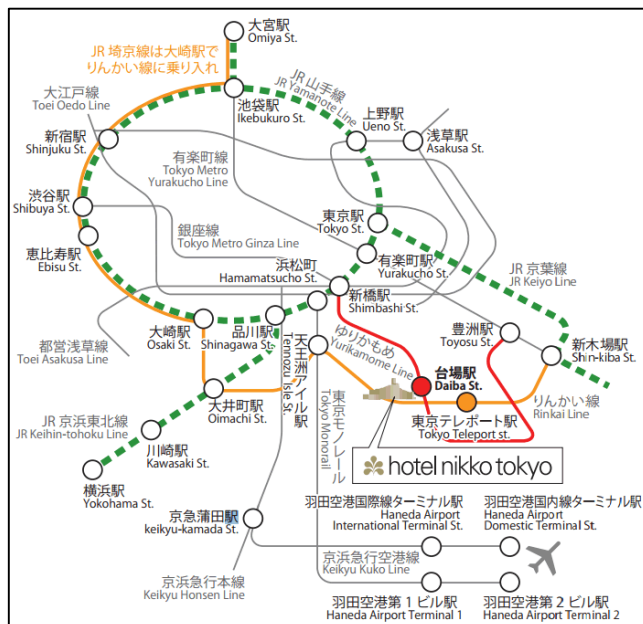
大宮駅
Omiya St.

JR 埼京線は大崎駅でりんかい線に乗り入れ

JR山手線
JR Yamanote Line

大江戸線
Toei Oedo Line

池袋駅
Ikebukuro St.

上野駅
Ueno St.

浅草駅
Asakusa St.

新宿駅
Shinjuku St.

有楽町線
Tokyo Metro Yurakucho Line

渋谷駅
Shibuya St.

東京駅
Tokyo St.

銀座線
Tokyo Metro Ginza Line

恵比寿駅
Ebisu St.

有楽町駅
Yurakucho St.

浜松町
Hamamatsucho St.

JR 京葉線
JR Keiyo Line

新橋駅
Shimbashi St.

都営浅草線
Toei Asakusa Line

豊洲駅
Toyosu St.

新木場駅
Shin-kiba St.

大崎駅
Osaki St.

品川駅
Shinagawa St.

天王洲アイル駅
Tennozu Isle St.

ゆりかもめ
Yurikamome Line

台場駅
Daiba St.

りんかい線
Rinkai Line

大井町駅
Oimachi St.

東京モノレール
Tokyo Monorail

東京テレポート駅
Tokyo Teleport st.

JR 京浜東北線
JR Keihin-tohoku Line

川崎駅
Kawasaki St.

hotel nikko tokyo

横浜駅
Yokohama St.

羽田空港国際線ターミナル駅
Haneda Airport International Terminal St.

羽田空港国内線ターミナル駅
Haneda Airport Domestic Terminal St.

京急蒲田駅
keikyu-kamada St.

京浜急行空港線
Keikyu Kuko Line

京浜急行本線
Keikyu Honsen Line

羽田空港第１ビル駅
Haneda Airport Terminal 1

羽田空港第２ビル駅
Haneda Airport Terminal 2